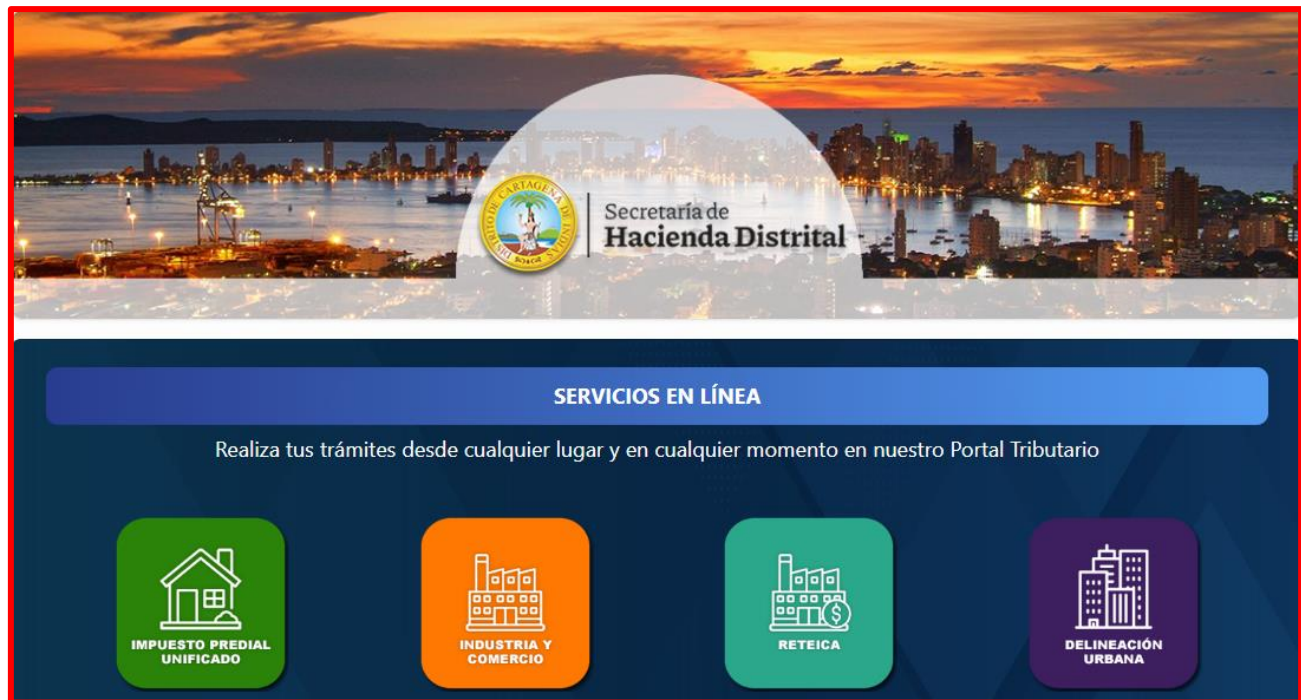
DISTRITO DE CARTAGENA DE INDIAS BOLIVAR

Secretaría de
Hacienda Distrital

SERVICIOS EN LÍNEA

Realiza tus trámites desde cualquier lugar y en cualquier momento en nuestro Portal Tributario

IMPUESTO PREDIAL UNIFICADO

INDUSTRIA Y COMERCIO

RETEICA

DELINEACIÓN URBANA